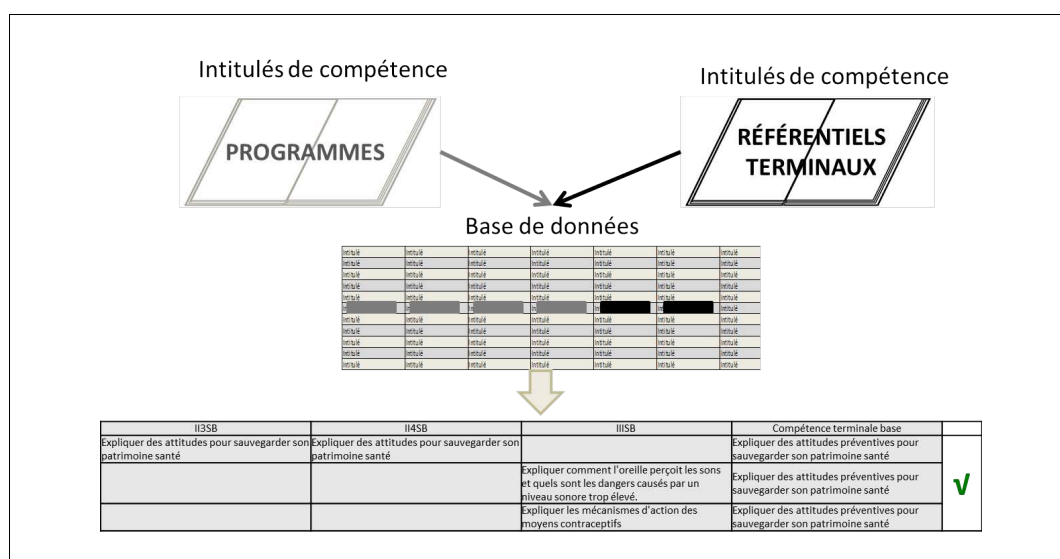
Intitulés de compétence

PROGRAMMES

Intitulés de compétence

RÉFÉRENTIELS TERMINAUX

Base de données

| Intitulé | Intitulé | Intitulé | Intitulé | Intitulé | Intitulé | Intitulé |
|---|---|---|---|---|---|---|
| Intitulé | Intitulé | Intitulé | Intitulé | Intitulé | Intitulé | Intitulé |
| Intitulé | Intitulé | Intitulé | Intitulé | Intitulé | Intitulé | Intitulé |
| Intitulé | Intitulé | Intitulé | Intitulé | Intitulé | Intitulé | Intitulé |
| Intitulé | Intitulé | Intitulé | Intitulé | Intitulé | Intitulé | Intitulé |
| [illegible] | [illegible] | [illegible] | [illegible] | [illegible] | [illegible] | Intitulé |
| Intitulé | Intitulé | Intitulé | Intitulé | Intitulé | Intitulé | Intitulé |
| Intitulé | Intitulé | Intitulé | Intitulé | Intitulé | Intitulé | Intitulé |
| Intitulé | Intitulé | Intitulé | Intitulé | Intitulé | Intitulé | Intitulé |
| Intitulé | Intitulé | Intitulé | Intitulé | Intitulé | Intitulé | Intitulé |
| Intitulé | Intitulé | Intitulé | Intitulé | Intitulé | Intitulé | Intitulé |

| II3SB | II4SB | IIISB | Compétence terminale base | |
|---|---|---|---|---|
| Expliquer des attitudes pour sauvegarder son patrimoine santé | Expliquer des attitudes pour sauvegarder son patrimoine santé | | Expliquer des attitudes préventives pour sauvegarder son patrimoine santé | |
| | | Expliquer comment l'oreille perçoit les sons et quels sont les dangers causés par un niveau sonore trop élevé. | Expliquer des attitudes préventives pour sauvegarder son patrimoine santé | √ |
| | | Expliquer les mécanismes d'action des moyens contraceptifs | Expliquer des attitudes préventives pour sauvegarder son patrimoine santé | |